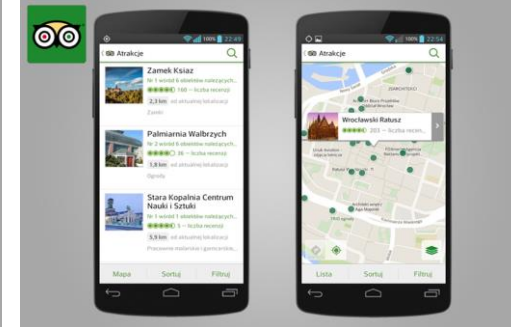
100% 22:49

Atrakcje

Zamek Ksiaz
Nr 1 wśród 6 obiektów rekreacyjnych...
160 – liczba recenzji
2,3 km od aktualnej lokalizacji
Zamki

Palmiarnia Walbrzych
Nr 2 wśród 6 obiektów rekreacyjnych...
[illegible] – liczba recenzji
1,8 km od aktualnej lokalizacji
Ogrody

Stara Kopalnia Centrum Nauki i Sztuki
Nr 1 wśród 6 obiektów rekreacyjnych...
5 – liczba recenzji
3,9 km od aktualnej lokalizacji
Pracownie malarskie i garncarskie...

Mapa
Sortuj
Filtruj

100% 22:54

Atrakcje

Wrocławski Ratusz
203 – liczba recenzji

Lista
Sortuj
Filtruj